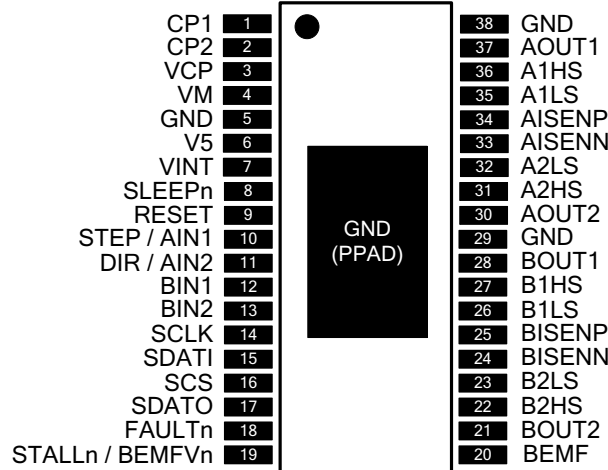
CP1 1
CP2 2
VCP 3
VM 4
GND 5
V5 6
VINT 7
SLEEPn 8
RESET 9
STEP / AIN1 10
DIR / AIN2 11
BIN1 12
BIN2 13
SCLK 14
SDATI 15
SCS 16
SDATO 17
FAULTn 18
STALLn / BEMFVn 19

GND
(PPAD)

38 GND
37 AOUT1
36 A1HS
35 A1LS
34 AISENP
33 AISENN
32 A2LS
31 A2HS
30 AOUT2
29 GND
28 BOUT1
27 B1HS
26 B1LS
25 BISENP
24 BISENN
23 B2LS
22 B2HS
21 BOUT2
20 BEMF